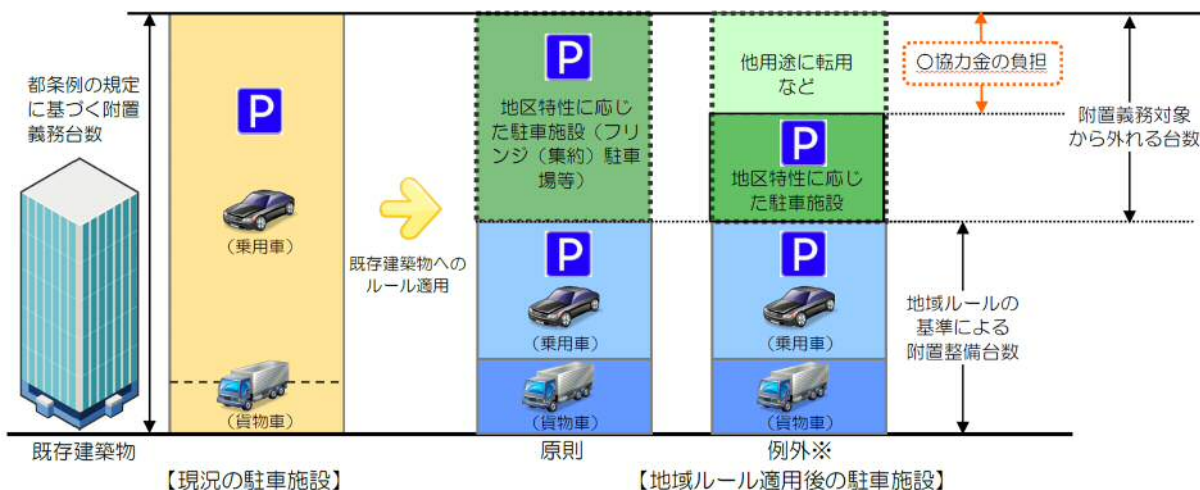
都条例の規定に基づく附置義務台数

P

（乗用車）

（貨物車）

既存建築物

【現況の駐車施設】

既存建築物へのルール適用

P

地区特性に応じた駐車施設（フリンジ（集約）駐車場等）

P

（乗用車）

（貨物車）

原則

他用途に転用など

P

地区特性に応じた駐車施設

P

（乗用車）

（貨物車）

例外※

【地域ルール適用後の駐車施設】

○協力金の負担

附置義務対象から外れる台数

地域ルールの基準による附置整備台数